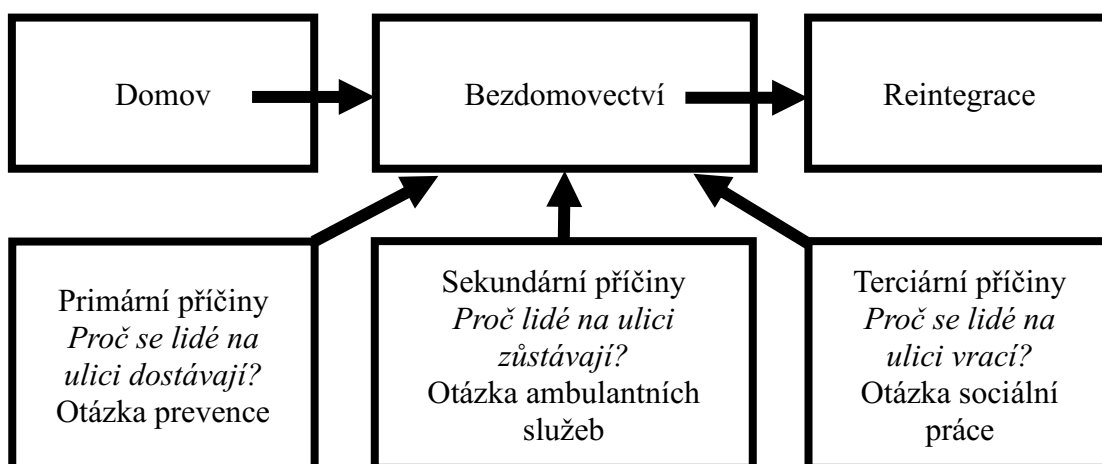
Domov

Bezdomovectví

Reintegrace

Primární příčiny
*Proč se lidé na ulici dostávají?*
Otázka prevence

Sekundární příčiny
*Proč lidé na ulici zůstávají?*
Otázka ambulantních služeb

Terciární příčiny
*Proč se lidé na ulici vrací?*
Otázka sociální práce